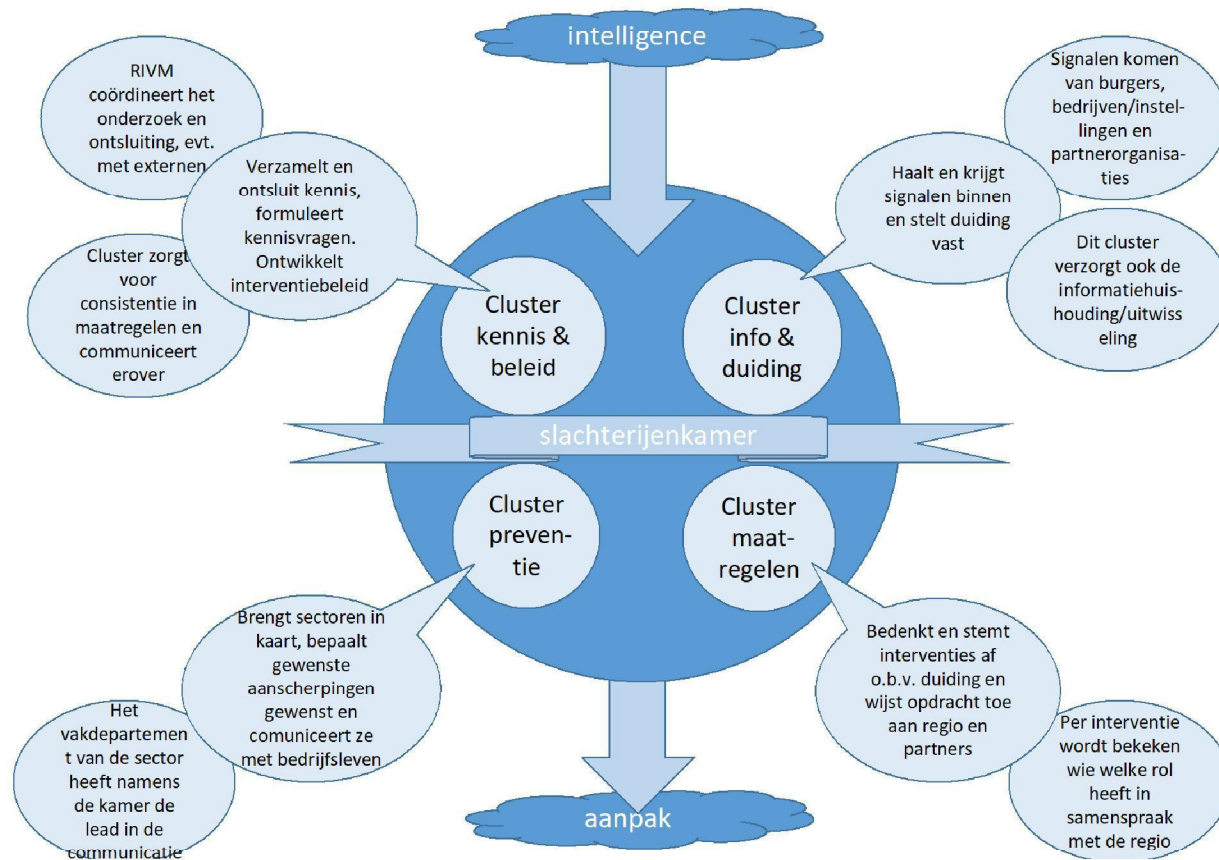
intelligence

RIVM coördineert het onderzoek en ontsluiting, evt. met externen

Verzamelt en ontsluit kennis, formuleert kennisvragen. Ontwikkelt interventiebeleid

Cluster zorgt voor consistentie in maatregelen en communiceert erover

Signalen komen van burgers, bedrijven/instellingen en partnerorganisaties

Haalt en krijgt signalen binnen en stelt duiding vast

Dit cluster verzorgt ook de informatiehuishouding/uitwisseling

Cluster kennis & beleid

Cluster info & duiding

slachterijenkamer

Cluster preventie

Cluster maatregelen

Brengt sectoren in kaart, bepaalt gewenste aanscherpingen gewenst en communiceert ze met bedrijfsleven

Het vakdepartement van de sector heeft namens de kamer de lead in de communicatie

Bedenkt en stemt interventies af o.b.v. duiding en wijst opdracht toe aan regio en partners

Per interventie wordt bekeken wie welke rol heeft in samenspraak met de regio

aanpak